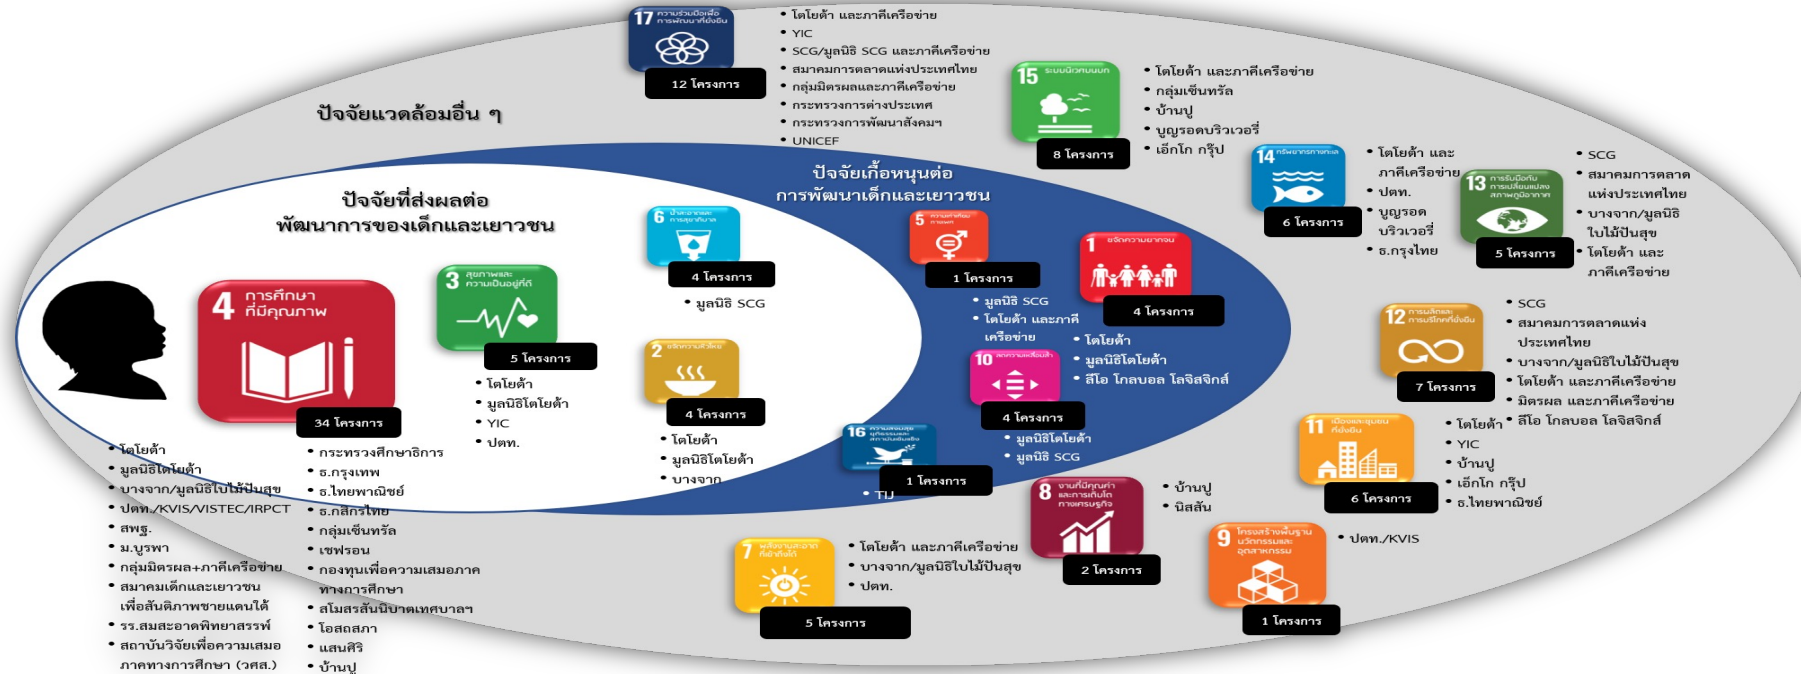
17 ความร่วมมือเพื่อการพัฒนาที่ยั่งยืน

12 โครงการ

• โตโยต้า และภาคีเครือข่าย
• YIC
• SCG/มูลนิธิ SCG และภาคีเครือข่าย
• สมาคมการตลาดแห่งประเทศไทย
• กลุ่มมิตรผลและภาคีเครือข่าย
• กระทรวงการต่างประเทศ
• กระทรวงการพัฒนาสังคมฯ
• UNICEF

ปัจจัยแวดล้อมอื่น ๆ

15 ระบบนิเวศบนบก

8 โครงการ

• โตโยต้า และภาคีเครือข่าย
• กลุ่มเซ็นทรัล
• บ้านปู
• บุญรอดบริวเวอรี่
• เอ็กโก กรุ๊ป

14 ทรัพยากรทางทะเล

6 โครงการ

• โตโยต้า และภาคีเครือข่าย
• ปตท.
• บุญรอดบริวเวอรี่
• ธ.กรุงไทย

13 การรับมือกับการเปลี่ยนแปลงสภาพภูมิอากาศ

5 โครงการ

• SCG
• สมาคมการตลาดแห่งประเทศไทย
• บางจาก/มูลนิธิใบไม้ปันสุข
• โตโยต้า และภาคีเครือข่าย

ปัจจัยเกื้อหนุนต่อการพัฒนาเด็กและเยาวชน

ปัจจัยที่ส่งผลต่อพัฒนาการของเด็กและเยาวชน

6 น้ำสะอาดและการสุขาภิบาล

4 โครงการ

• มูลนิธิ SCG

5 ความเท่าเทียมทางเพศ

1 โครงการ

• มูลนิธิ SCG
• โตโยต้า และภาคีเครือข่าย

1 ขจัดความยากจน

4 โครงการ

• โตโยต้า
• มูลนิธิโตโยต้า
• ลีโอ โกลบอล โลจิสติกส์

10 ลดความเหลื่อมล้ำ

4 โครงการ

• มูลนิธิโตโยต้า
• มูลนิธิ SCG

12 การผลิตและการบริโภคที่ยั่งยืน

7 โครงการ

• SCG
• สมาคมการตลาดแห่งประเทศไทย
• บางจาก/มูลนิธิใบไม้ปันสุข
• โตโยต้า และภาคีเครือข่าย
• มิตรผล และภาคีเครือข่าย
• ลีโอ โกลบอล โลจิสติกส์

4 การศึกษาที่มีคุณภาพ

34 โครงการ

3 สุขภาพและความเป็นอยู่ที่ดี

5 โครงการ

• โตโยต้า
• มูลนิธิโตโยต้า
• YIC
• ปตท.

2 ขจัดความหิวโหย

4 โครงการ

• โตโยต้า
• มูลนิธิโตโยต้า
• บางจาก

16 ความสงบสุข ยุติธรรม และสถาบันเข้มแข็ง

1 โครงการ

• TIJ

11 เมืองและชุมชนที่ยั่งยืน

6 โครงการ

• โตโยต้า
• YIC
• บ้านปู
• เอ็กโก กรุ๊ป
• ธ.ไทยพาณิชย์

8 งานที่มีคุณค่าและการเติบโตทางเศรษฐกิจ

2 โครงการ

• บ้านปู
• นิสสัน

9 โครงสร้างพื้นฐาน นวัตกรรมและอุตสาหกรรม

1 โครงการ

• ปตท./KVIS

7 พลังงานสะอาดที่เข้าถึงได้

5 โครงการ

• โตโยต้า และภาคีเครือข่าย
• บางจาก/มูลนิธิใบไม้ปันสุข
• ปตท.

• โตโยต้า
• มูลนิธิโตโยต้า
• บางจาก/มูลนิธิใบไม้ปันสุข
• ปตท./KVIS/VISTEC/IRPCT
• สพฐ.
• ม.บูรพา
• กลุ่มมิตรผล+ภาคีเครือข่าย
• สมาคมเด็กและเยาวชนเพื่อสันติภาพชายแดนใต้
• รร.สมสะอาดพิทยาสรรพ์
• สถาบันวิจัยเพื่อความเสมอภาคทางการศึกษา (วศส.)

• กระทรวงศึกษาธิการ
• ธ.กรุงเทพ
• ธ.ไทยพาณิชย์
• ธ.กสิกรไทย
• กลุ่มเซ็นทรัล
• เชฟรอน
• กองทุนเพื่อความเสมอภาคทางการศึกษา
• สโมสรสันนิบาตเทศบาลฯ
• โอสถสภา
• แสนสิริ
• บ้านปู